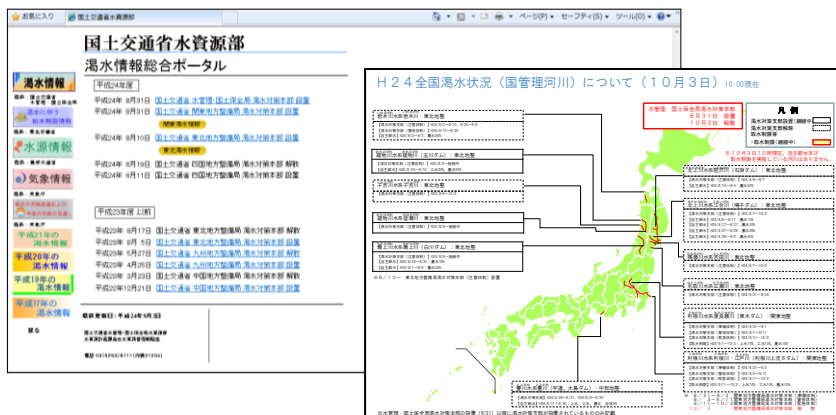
お気に入り
国土交通省水資源部
ページ(P) セーフティ(S) ツール(O)

国土交通省水資源部
渇水情報総合ポータル

渇水情報
水源情報
気象情報
平成21年の渇水情報
平成20年の渇水情報
平成19年の渇水情報
平成17年の渇水情報

平成24年度
平成24年 8月31日 国土交通省 水管理・国土保全局 渇水対策本部 設置
平成24年 8月31日 国土交通省 関東地方整備局 渇水対策本部 設置
平成24年 8月10日 国土交通省 東北地方整備局 渇水対策本部 設置
平成24年 6月19日 国土交通省 四国地方整備局 渇水対策本部 解散
平成24年 6月11日 国土交通省 四国地方整備局 渇水対策本部 設置

平成23年度 以前
平成23年 8月17日 国土交通省 東北地方整備局 渇水対策本部 解散
平成23年 8月 5日 国土交通省 東北地方整備局 渇水対策本部 設置
平成22年 5月27日 国土交通省 九州地方整備局 渇水対策本部 解散
平成22年 4月26日 国土交通省 九州地方整備局 渇水対策本部 設置
平成22年 3月23日 国土交通省 中国地方整備局 渇水対策本部 解散
平成22年12月21日 国土交通省 中国地方整備局 渇水対策本部 設置

最終更新日：平成24年9月3日

Ｈ２４全国渇水状況（国管理河川）について（１０月３日）10:00現在

水管理・国土保全局渇水対策本部 8月31日 設置 10月3日 解散

凡例
渇水対策本部設置（継続中）
渇水対策支部設置
取水制限等
取水制限（継続中）

岩木川水系岩木川　東北地整
雄物川水系雄物川（玉川ダム）　東北地整
子吉川水系子吉川　東北地整
最上川水系最上川　東北地整
阿武隈川水系阿武隈川（七ヶ宿ダム）　東北地整
信濃川水系信濃川　北陸地整
鳴瀬川水系鳴瀬川（漆沢ダム）　東北地整
北上川水系北上川（田瀬ダム）　東北地整
名取川水系名取川　東北地整
阿賀野川水系阿賀野川　北陸地整
利根川水系利根川　関東地整
利根川水系鬼怒川（利根川上流ダム）　関東地整
天竜川水系天竜川（美和ダム）　中部地整
荒川水系荒川　関東地整

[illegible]